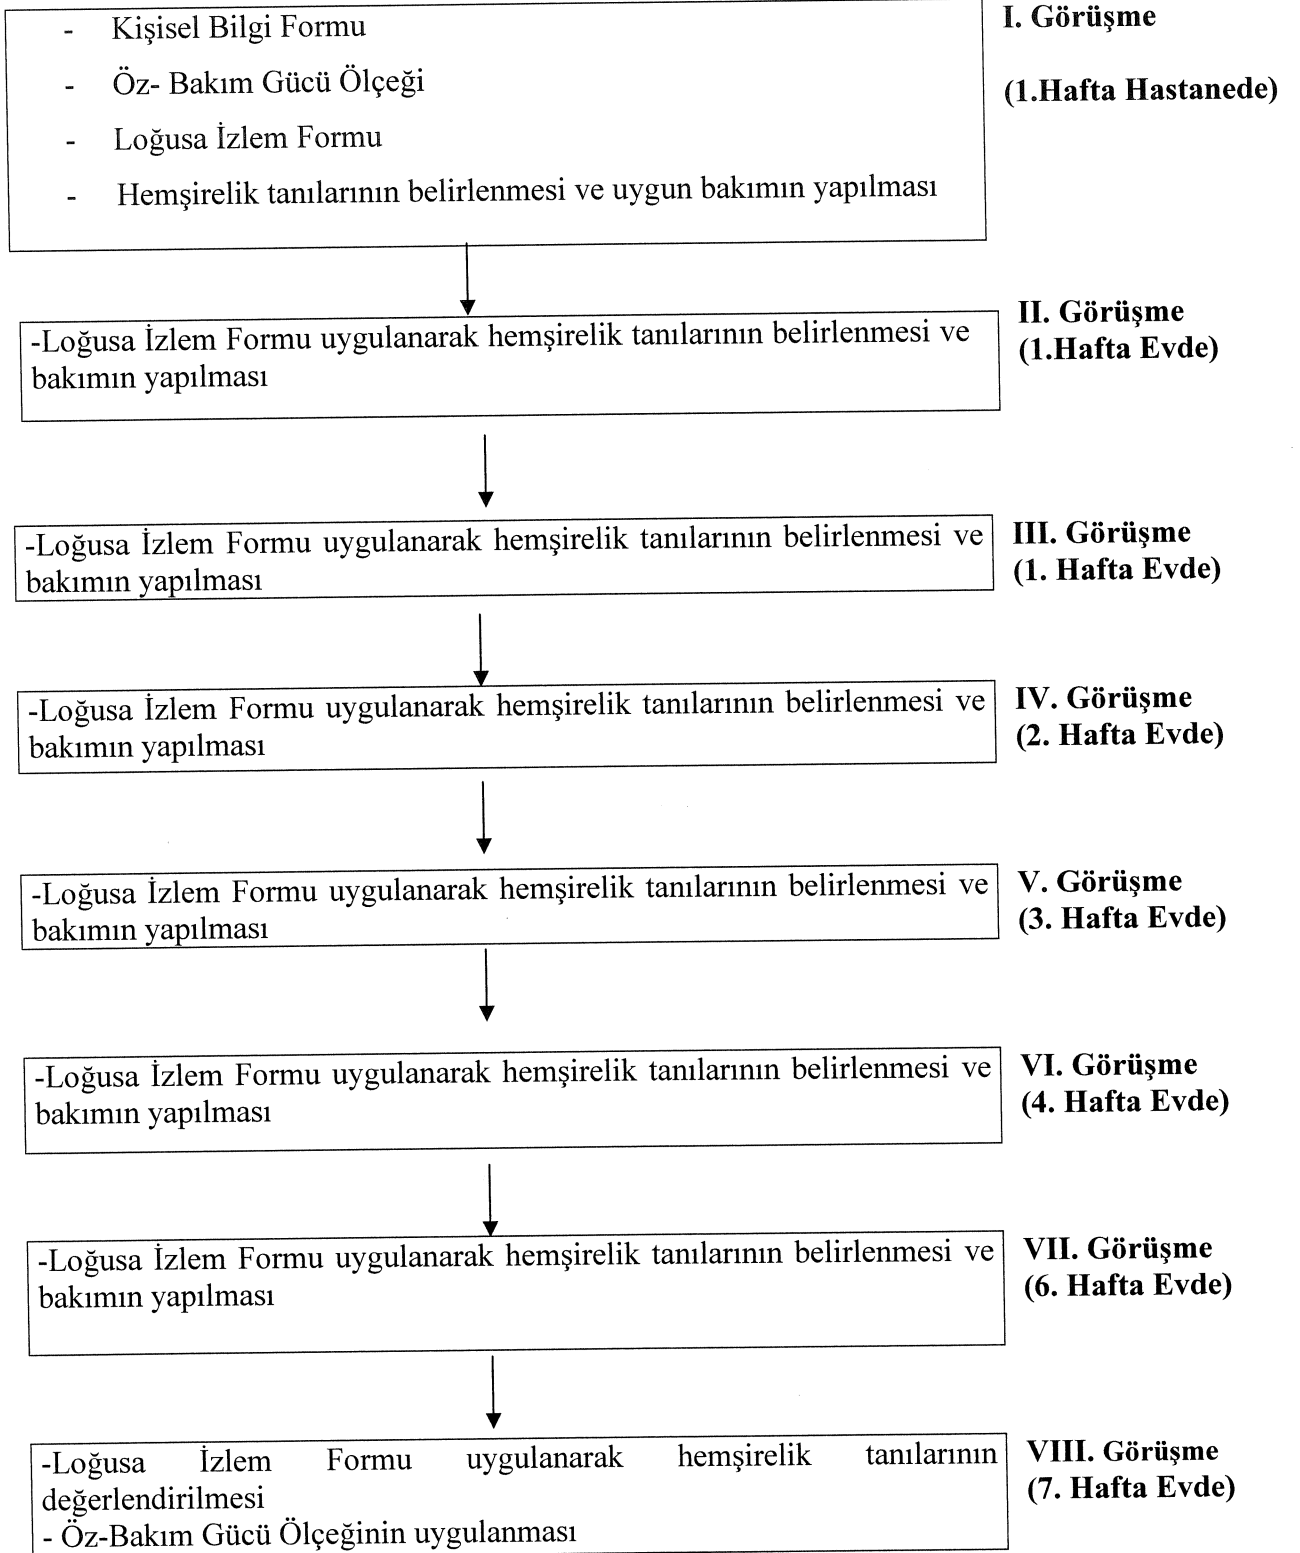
- Kişisel Bilgi Formu
- Öz- Bakım Gücü Ölçeği
- Loğusa İzlem Formu
- Hemşirelik tanılarının belirlenmesi ve uygun bakımın yapılması

I. Görüşme
(1.Hafta Hastanede)

-Loğusa İzlem Formu uygulanarak hemşirelik tanılarının belirlenmesi ve bakımın yapılması

II. Görüşme
(1.Hafta Evde)

-Loğusa İzlem Formu uygulanarak hemşirelik tanılarının belirlenmesi ve bakımın yapılması

III. Görüşme
(1. Hafta Evde)

-Loğusa İzlem Formu uygulanarak hemşirelik tanılarının belirlenmesi ve bakımın yapılması

IV. Görüşme
(2. Hafta Evde)

-Loğusa İzlem Formu uygulanarak hemşirelik tanılarının belirlenmesi ve bakımın yapılması

V. Görüşme
(3. Hafta Evde)

-Loğusa İzlem Formu uygulanarak hemşirelik tanılarının belirlenmesi ve bakımın yapılması

VI. Görüşme
(4. Hafta Evde)

-Loğusa İzlem Formu uygulanarak hemşirelik tanılarının belirlenmesi ve bakımın yapılması

VII. Görüşme
(6. Hafta Evde)

-Loğusa İzlem Formu uygulanarak hemşirelik tanılarının değerlendirilmesi
- Öz-Bakım Gücü Ölçeğinin uygulanması

VIII. Görüşme
(7. Hafta Evde)